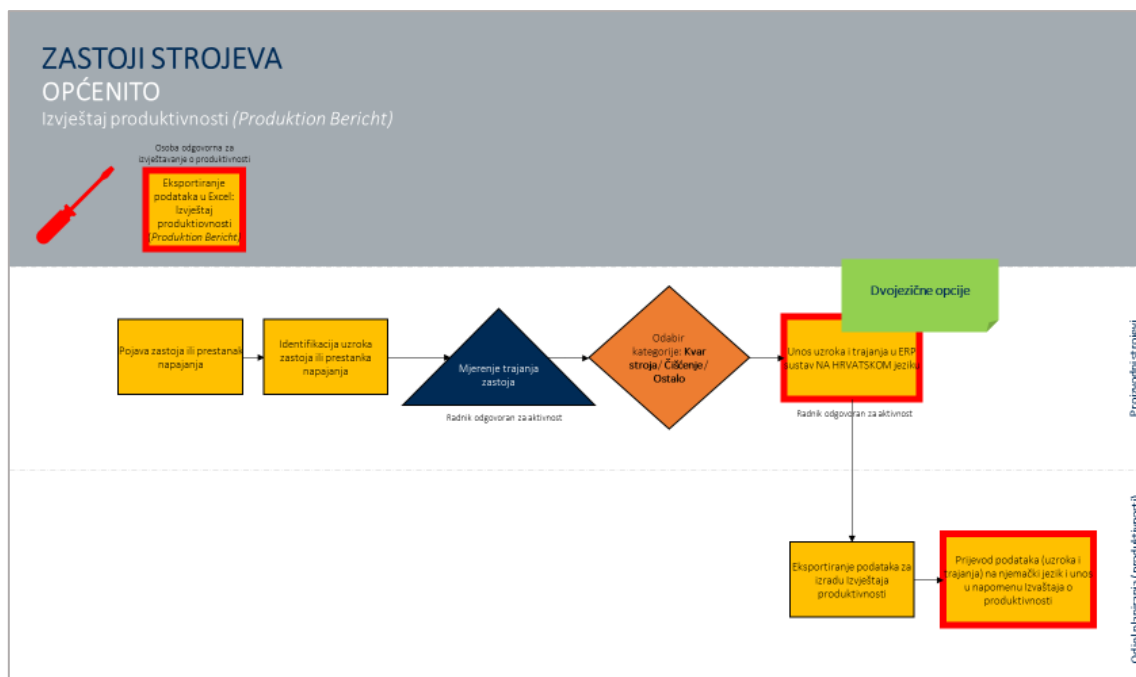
ZASTOJI STROJEVA
OPĆENITO
Izvještaj produktivnosti (Produktion Bericht)

Osoba odgovorna za izvještavanje o produktivnosti

Eksportiranje podataka u Excel: Izvještaj produktiovnosti (Produktion Bericht)

Dvojezične opcije

Pojava zastoja ili prestanak napajanja

Identifikacija uzroka zastoja ili prestanka napajanja

Mjerenje trajanja zastoja

Radnik odgovoran za aktivnost

Odabir kategorije: Kvar stroja/ Čišćenje/ Ostalo

Unos uzroka i trajanja u ERP sustav NA HRVATSKOM jeziku

Radnik odgovoran za aktivnost

Proizvodni strojevi

Eksportiranje podataka za izradu Izvještaja produktivnosti

Prijevod podataka (uzroka i trajanja) na njemački jezik i unos u napomenu Izvaštaja o produktivnosti

Odjel planiranja (produktivnosti)